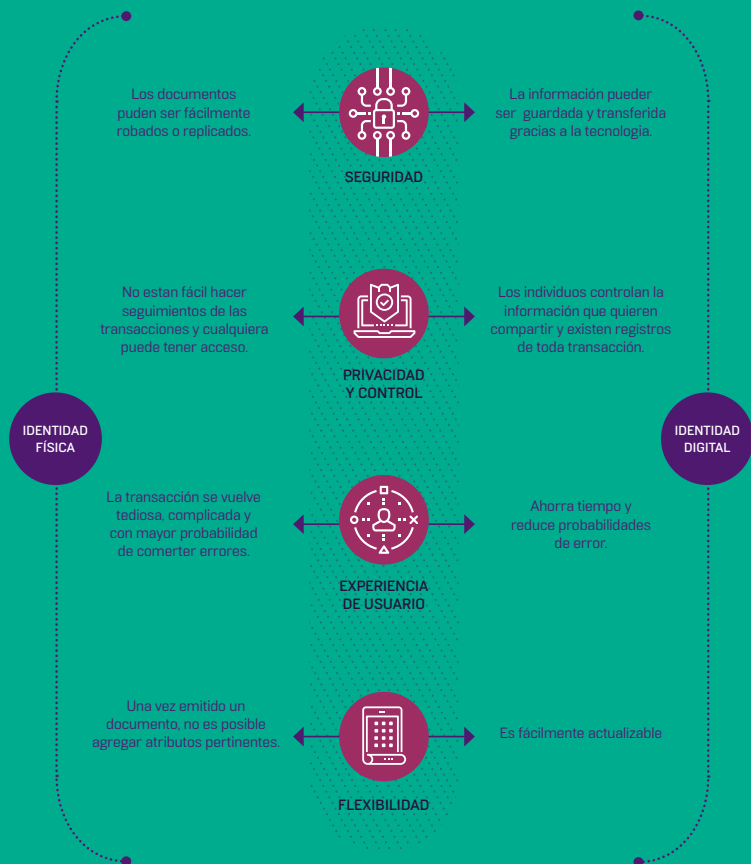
IDENTIDAD FÍSICA

IDENTIDAD DIGITAL

Los documentos pueden ser fácilmente robados o replicados.

SEGURIDAD

La información pueder ser guardada y transferida gracias a la tecnología.

No estan fácil hacer seguimientos de las transacciones y cualquiera puede tener acceso.

PRIVACIDAD Y CONTROL

Los individuos controlan la información que quieren compartir y existen registros de toda transacción.

La transacción se vuelve tediosa, complicada y con mayor probabilidad de comerter errores.

EXPERIENCIA DE USUARIO

Ahorra tiempo y reduce probabilidades de error.

Una vez emitido un documento, no es posible agregar atributos pertinentes.

FLEXIBILIDAD

Es fácilmente actualizable